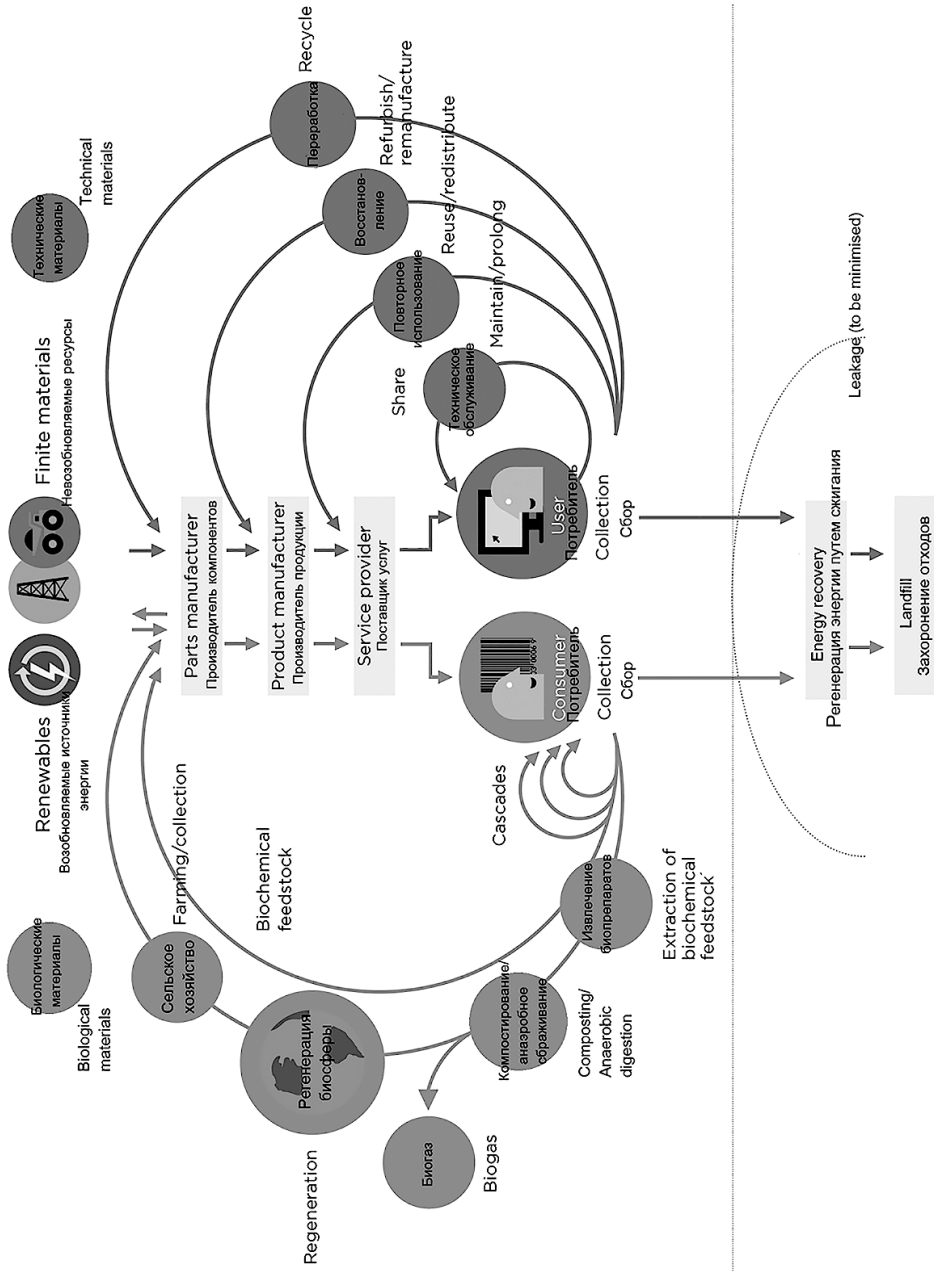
Renewables
Возобновляемые источники энергии

Finite materials
Невозобновляемые ресурсы

Биологические материалы
Biological materials

Технические материалы
Technical materials

Parts manufacturer
Производитель компонентов

Product manufacturer
Производитель продукции

Service provider
Поставщик услуг

Consumer
Потребитель

User
Потребитель

Collection
Сбор

Collection
Сбор

Energy recovery
Регенерация энергии путем сжигания

Landfill
Захоронение отходов

Leakage (to be minimised)

Сельское хозяйство
Farming/collection

Biochemical feedstock

Регенерация биосферы
Regeneration

Биогаз
Biogas

Компостирование/ анаэробное сбраживание
Composting/ Anaerobic digestion

Извлечение биопрепаратов
Extraction of biochemical feedstock

Cascades

Переработка
Recycle

Восстановление
Refurbish/ remanufacture

Повторное использование
Reuse/redistribute

Техническое обслуживание
Maintain/prolong

Share